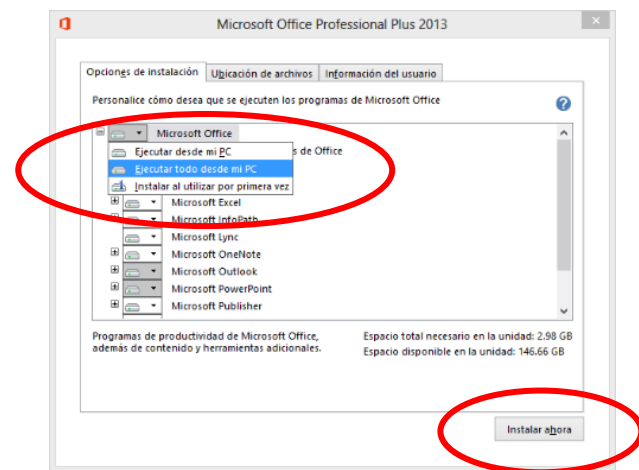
Microsoft Office Professional Plus 2013

Opciones de instalación | Ubicación de archivos | Información del usuario

Personalice cómo desea que se ejecuten los programas de Microsoft Office

Microsoft Office

Ejecutar desde mi PC

Ejecutar todo desde mi PC

Instalar al utilizar por primera vez

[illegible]s de Office

Microsoft Excel

Microsoft InfoPath

Microsoft Lync

Microsoft OneNote

Microsoft Outlook

Microsoft PowerPoint

Microsoft Publisher

Programas de productividad de Microsoft Office, además de contenido y herramientas adicionales.

Espacio total necesario en la unidad: 2.98 GB

Espacio disponible en la unidad: 146.66 GB

Instalar ahora